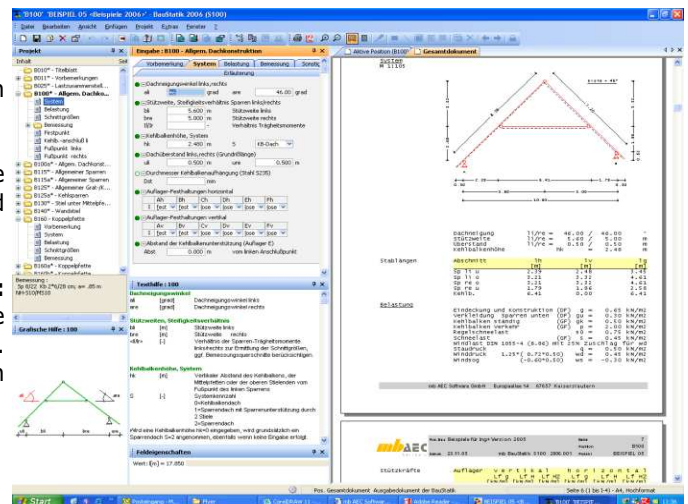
'B100' BEISPIEL 05 «Beispiele 2006» - BauStatik 2006 (5100)

Datei Bearbeiten Ansicht Einfügen Projekt Extras Fenster ?

Projekt

Inhalt

B010* - Titelblatt
B017* - Vorbemerkungen
B025* - Lastzusammenstell...
B100* - Allgem. Dachko...
System
Belastung
Schnittgrößen
Bemessung
Firstpunkt
Kehlb.-anschluß li
Fußpunkt links
Fußpunkt rechts
B100a* - Allgem. Dachkonst...
B110* - Allgemeiner Sparren
B115a* - Allgemeiner Sparren
B125* - Allgemeiner Grat-/K...
B125a* - Kehlsparren
B130* - Stiel unter Mittelpfe...
B140* - Wandstiel
B160 - Koppelpfette
Vorbemerkung
System
Belastung
Schnittgrößen
Bemessung
B160a* - Koppelpfette

Bemessung:
Sp 8/22 Kb 2*6/20 cm; ex=.85 m
NH-S10/MS10

Grafische Hilfe : 100

Eingabe : B100 - Allgem. Dachkonstruktion

Vorbemerkung | System | Belastung | Bemessung | Schnittg

Erläuterung

Dachneigungswinkel links,rechts
alt [] grad are 46.00 grad
Stützweite, Steifigkeitsverhältnis Sparren links/rechts
bli 5.600 m Stützweite links
bre 5.000 m Stützweite rechts
lli/lr Verhältnis Trägheitsmomente
Kehlbalkenhöhe, System
hk 2.400 m S KB-Dach
Dachüberstand links,rechts (Grundfläche)
ull 0.500 m ure 0.500 m
Durchmesser Kehlbalkenaufhängung (Stahl S235)
Dst mm
Auflager-Festhaltungen horizontal
Ah Bh Ch Dh Eh Fh
fest lose lose lose lose lose
Auflager-Festhaltungen vertikal
Av Bv Cv Dv Ev Fv
fest lose lose lose lose lose
Abstand der Kehlbalkenunterstützung (Auflager E)
Abst 0.000 m vom linken Anschlußpunkt

Texthilfe : 100

Dachneigungswinkel
ali [grad] Dachneigungswinkel links
are [grad] Dachneigungswinkel rechts

Stützweiten, Steifigkeitsverhältnis
bli [m] Stützweite links
bre [m] Stützweite rechts
i/ll/Ir [-] Verhältnis der Sparren-Trägheitsmomente
Einheitlich zur Ermittlung der Schnittgrößen, ggf. Bemessungsquerschnitte berücksichtigen.

Kehlbalkenhöhe, System
hk [m] Vertikaler Abstand des Kehlbalkens, der Mittelpfetten oder der oberen Stielenden vom Fußpunkt des linken Sparrens
S [-] Systemkennzahl
0=Kehlbalkendach
1=Sparrendach mit Sparrenunterstützung durch
2=Stiele
3=Sparrendach
Wird eine Kehlbalkenhöhe hk=0 eingegeben, wird grundsätzlich ein Sparrendach S=2 angenommen, ebenfalls wenn keine Eingabe erfolgt.

Feldeigenschaften
Wert: [m] = 17.850

Aktive Position (B100) | Gesamtdokument

System
M 1:105

Dachneigung li/re = 46.00 / 46.00 °
Stützweite li/re = 5.60 / 5.00 m
Überstand li/re = 0.50 / 0.50 m
Kehlbalkenhöhe hk = 2.40 m

Stablängen

| Abschnitt | lh [m] | lv [m] | ls [m] |
|---|---|---|---|
| Sp li u | 2.39 | 1.48 | 3.45 |
| Sp li o | 3.21 | 3.21 | 4.61 |
| Sp re o | 3.21 | 3.21 | 4.61 |
| Sp re u | 1.79 | 1.86 | 2.58 |
| Kehlb. | 6.41 | 0.00 | 6.41 |

Belastung

Eindeckung und Konstruktion (DF) g = 0.65 kN/m2
Verkleidung Sparren unten (DF) gu = 0.50 kN/m2
Kehlbalken ständig (GF) gk = 0.50 kN/m2
Kehlbalken Verkehr (GF) p = 0.50 kN/m2
Regelschneelast s = 0.75 kN/m2
Windzone II
Windlast DIN 1055-4 (6.86) mit 25% Zuschlag für wd
Staudruck q = 0.50 kN/m2
Windsog 1.25*( 0.72*0.50) wd = 0.45 kN/m2
Windsog (-0.60*0.50) ws = -0.30 kN/m2

mb AEC Software GmbH Europaallee 14 67657 Kaiserslautern

mb AEC
Beispiele für Ingo Version 2005
23.01.05 mb BauStatik S100 2006.001
B100
BEISPIEL 05

Stützkräfte Auflager vertikal horizontal

Pos. Gesamtdokument Ausgabedokument der BauStatik Seite 6 (1 bis 14) - A4, Hochformat

Start